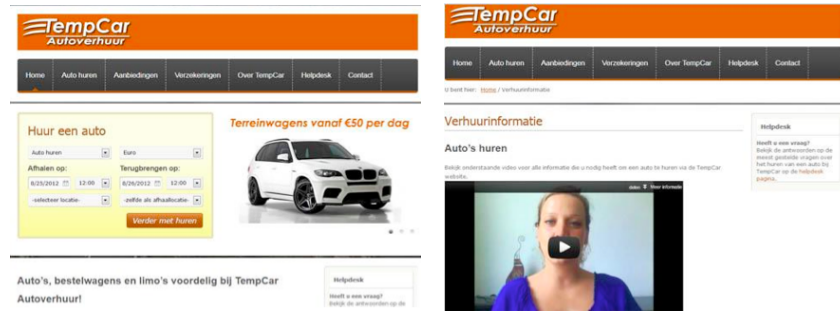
TempCar
Autoverhuur

Home | Auto huren | Aanbiedingen | Verzekeringen | Over TempCar | Helpdesk | Contact

Huur een auto

Auto huren
Euro

Afhalen op:
8/25/2012
12:00
-selecteer locatie-

Terugbrengen op:
8/26/2012
12:00
-zelfde als afhaallocatie-

Verder met huren

Terreinwagens vanaf €50 per dag

Auto's, bestelwagens en limo's voordelig bij TempCar Autoverhuur!

Helpdesk
Heeft u een vraag?
Bekijk de antwoorden op de

TempCar
Autoverhuur

Home | Auto huren | Aanbiedingen | Verzekeringen | Over TempCar | Helpdesk | Contact

U bent hier: Home / Verhuurinformatie

Verhuurinformatie

Auto's huren

Bekijk onderstaande video voor alle informatie die u nodig heeft om een auto te huren via de TempCar website.

video
Meer informatie

Helpdesk
Heeft u een vraag?
Bekijk de antwoorden op de meest gestelde vragen over het huren van een auto bij TempCar op de helpdesk-pagina.